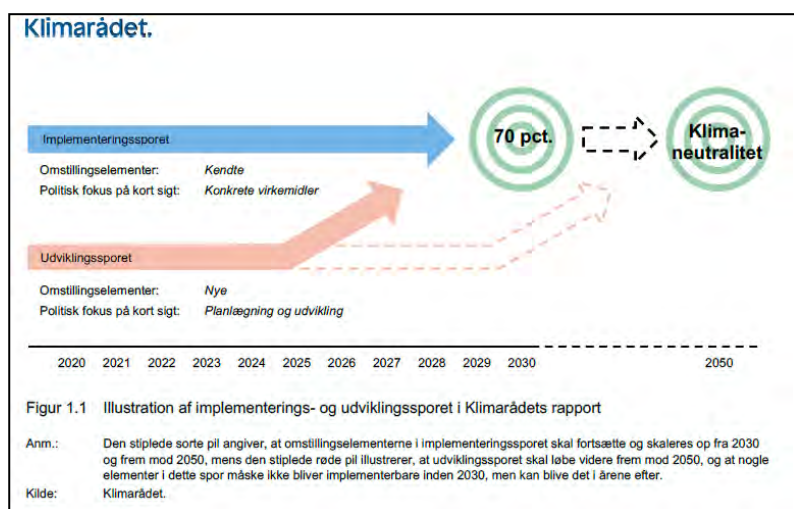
Klimarådet.

Implementeringssporet

Omstillingselementer: Kendte
Politisk fokus på kort sigt: Konkrete virkemidler

70 pct.

Klima-neutralitet

Udviklingssporet

Omstillingselementer: Nye
Politisk fokus på kort sigt: Planlægning og udvikling

2020 2021 2022 2023 2024 2025 2026 2027 2028 2029 2030 2050

Figur 1.1 Illustration af implementerings- og udviklingssporet i Klimarådets rapport

Anm.: Den stiplede sorte pil angiver, at omstillingselementerne i implementeringssporet skal fortsætte og skaleres op fra 2030 og frem mod 2050, mens den stiplede røde pil illustrerer, at udviklingssporet skal løbe videre frem mod 2050, og at nogle elementer i dette spor måske ikke bliver implementerbare inden 2030, men kan blive det i årene efter.

Kilde: Klimarådet.